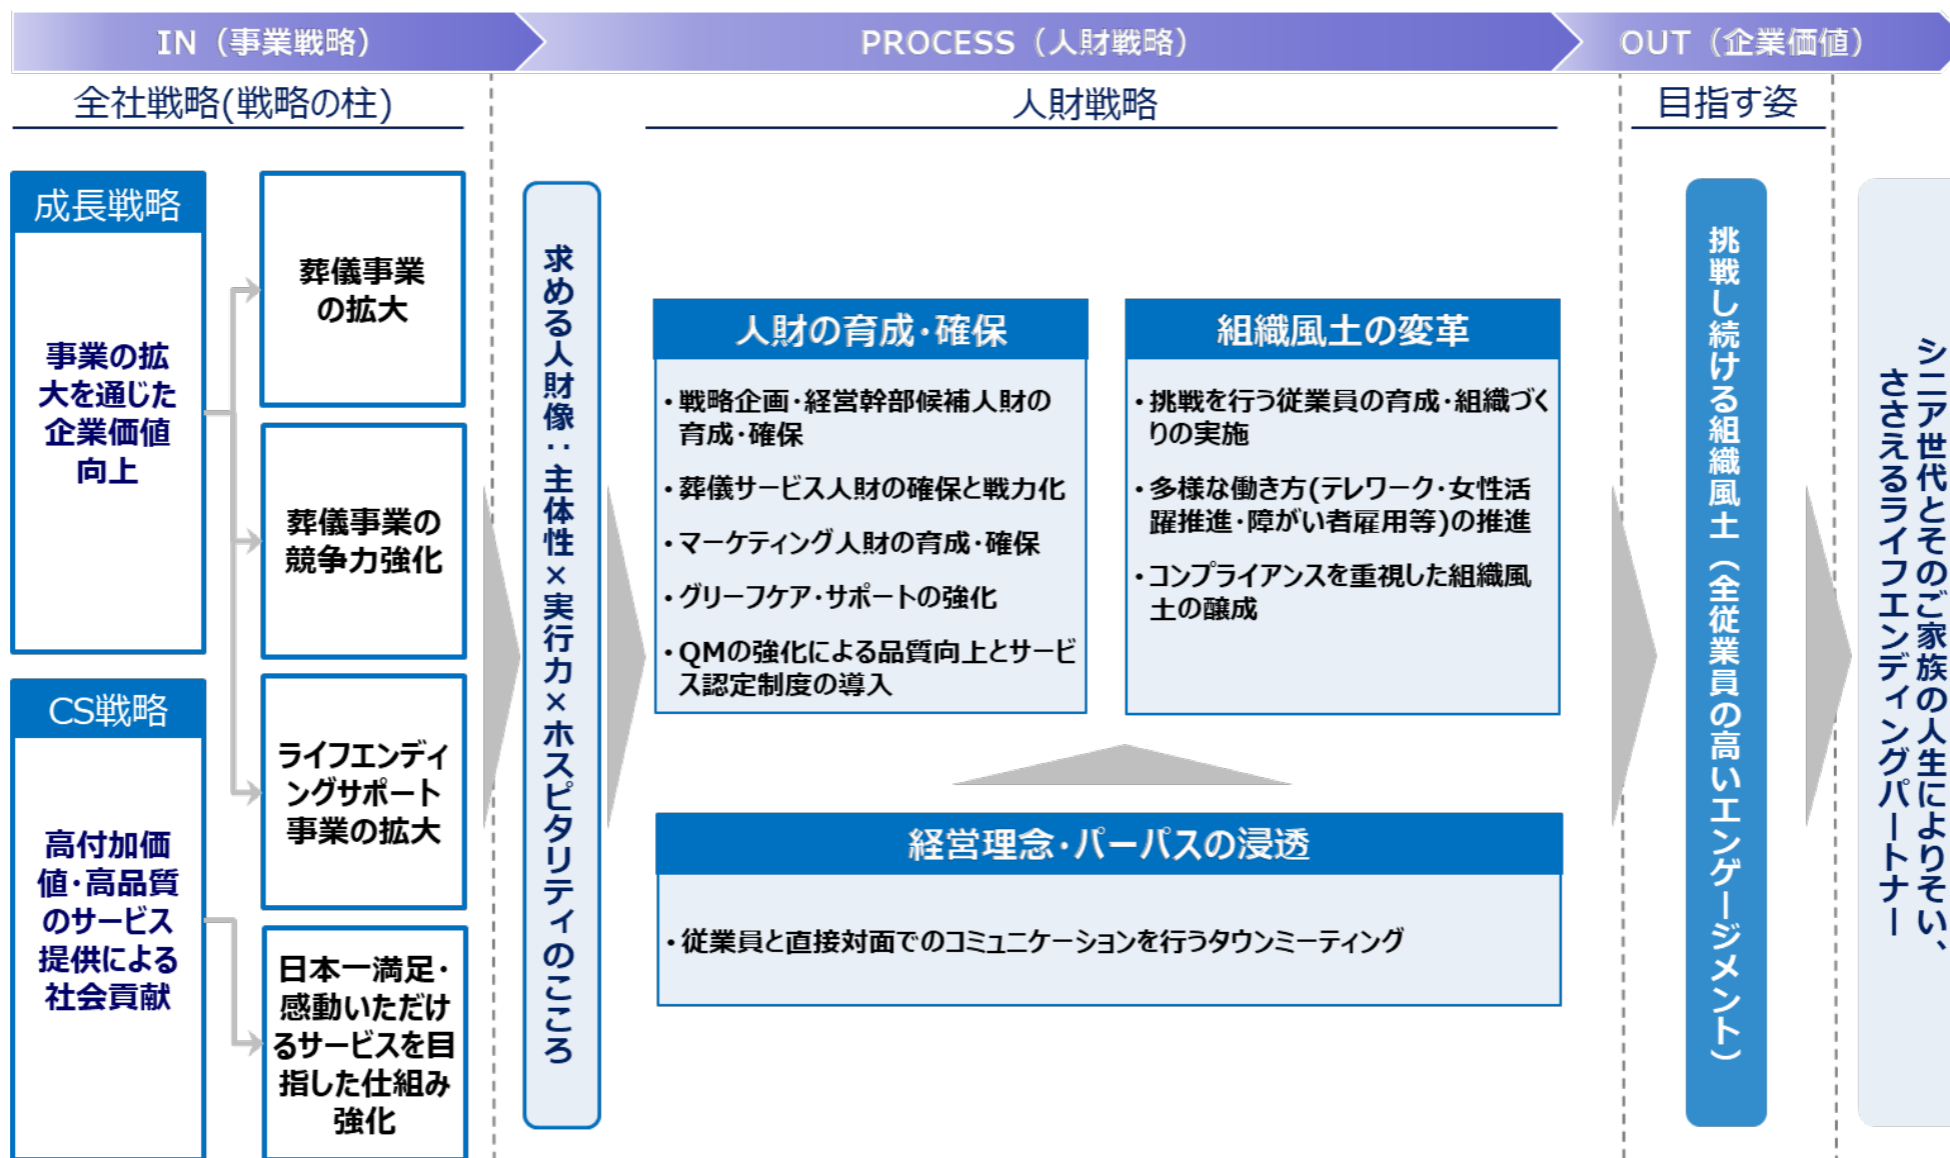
IN（事業戦略）

PROCESS（人財戦略）

OUT（企業価値）

全社戦略(戦略の柱)

人財戦略

目指す姿

成長戦略

事業の拡大を通じた企業価値向上

CS戦略

高付加価値・高品質のサービス提供による社会貢献

葬儀事業の拡大

葬儀事業の競争力強化

ライフエンディングサポート事業の拡大

日本一満足・感動いただけるサービスを目指した仕組み強化

求める人財像：主体性×実行力×ホスピタリティのこころ

人財の育成・確保

・戦略企画・経営幹部候補人財の育成・確保

・葬儀サービス人財の確保と戦力化

・マーケティング人財の育成・確保

・グリーフケア・サポートの強化

・QMの強化による品質向上とサービス認定制度の導入

組織風土の変革

・挑戦を行う従業員の育成・組織づくりの実施

・多様な働き方(テレワーク・女性活躍推進・障がい者雇用等)の推進

・コンプライアンスを重視した組織風土の醸成

経営理念・パーパスの浸透

・従業員と直接対面でのコミュニケーションを行うタウンミーティング

挑戦し続ける組織風土（全従業員の高いエンゲージメント）

シニア世代とそのご家族の人生によりそい、ささえるライフエンディングパートナー